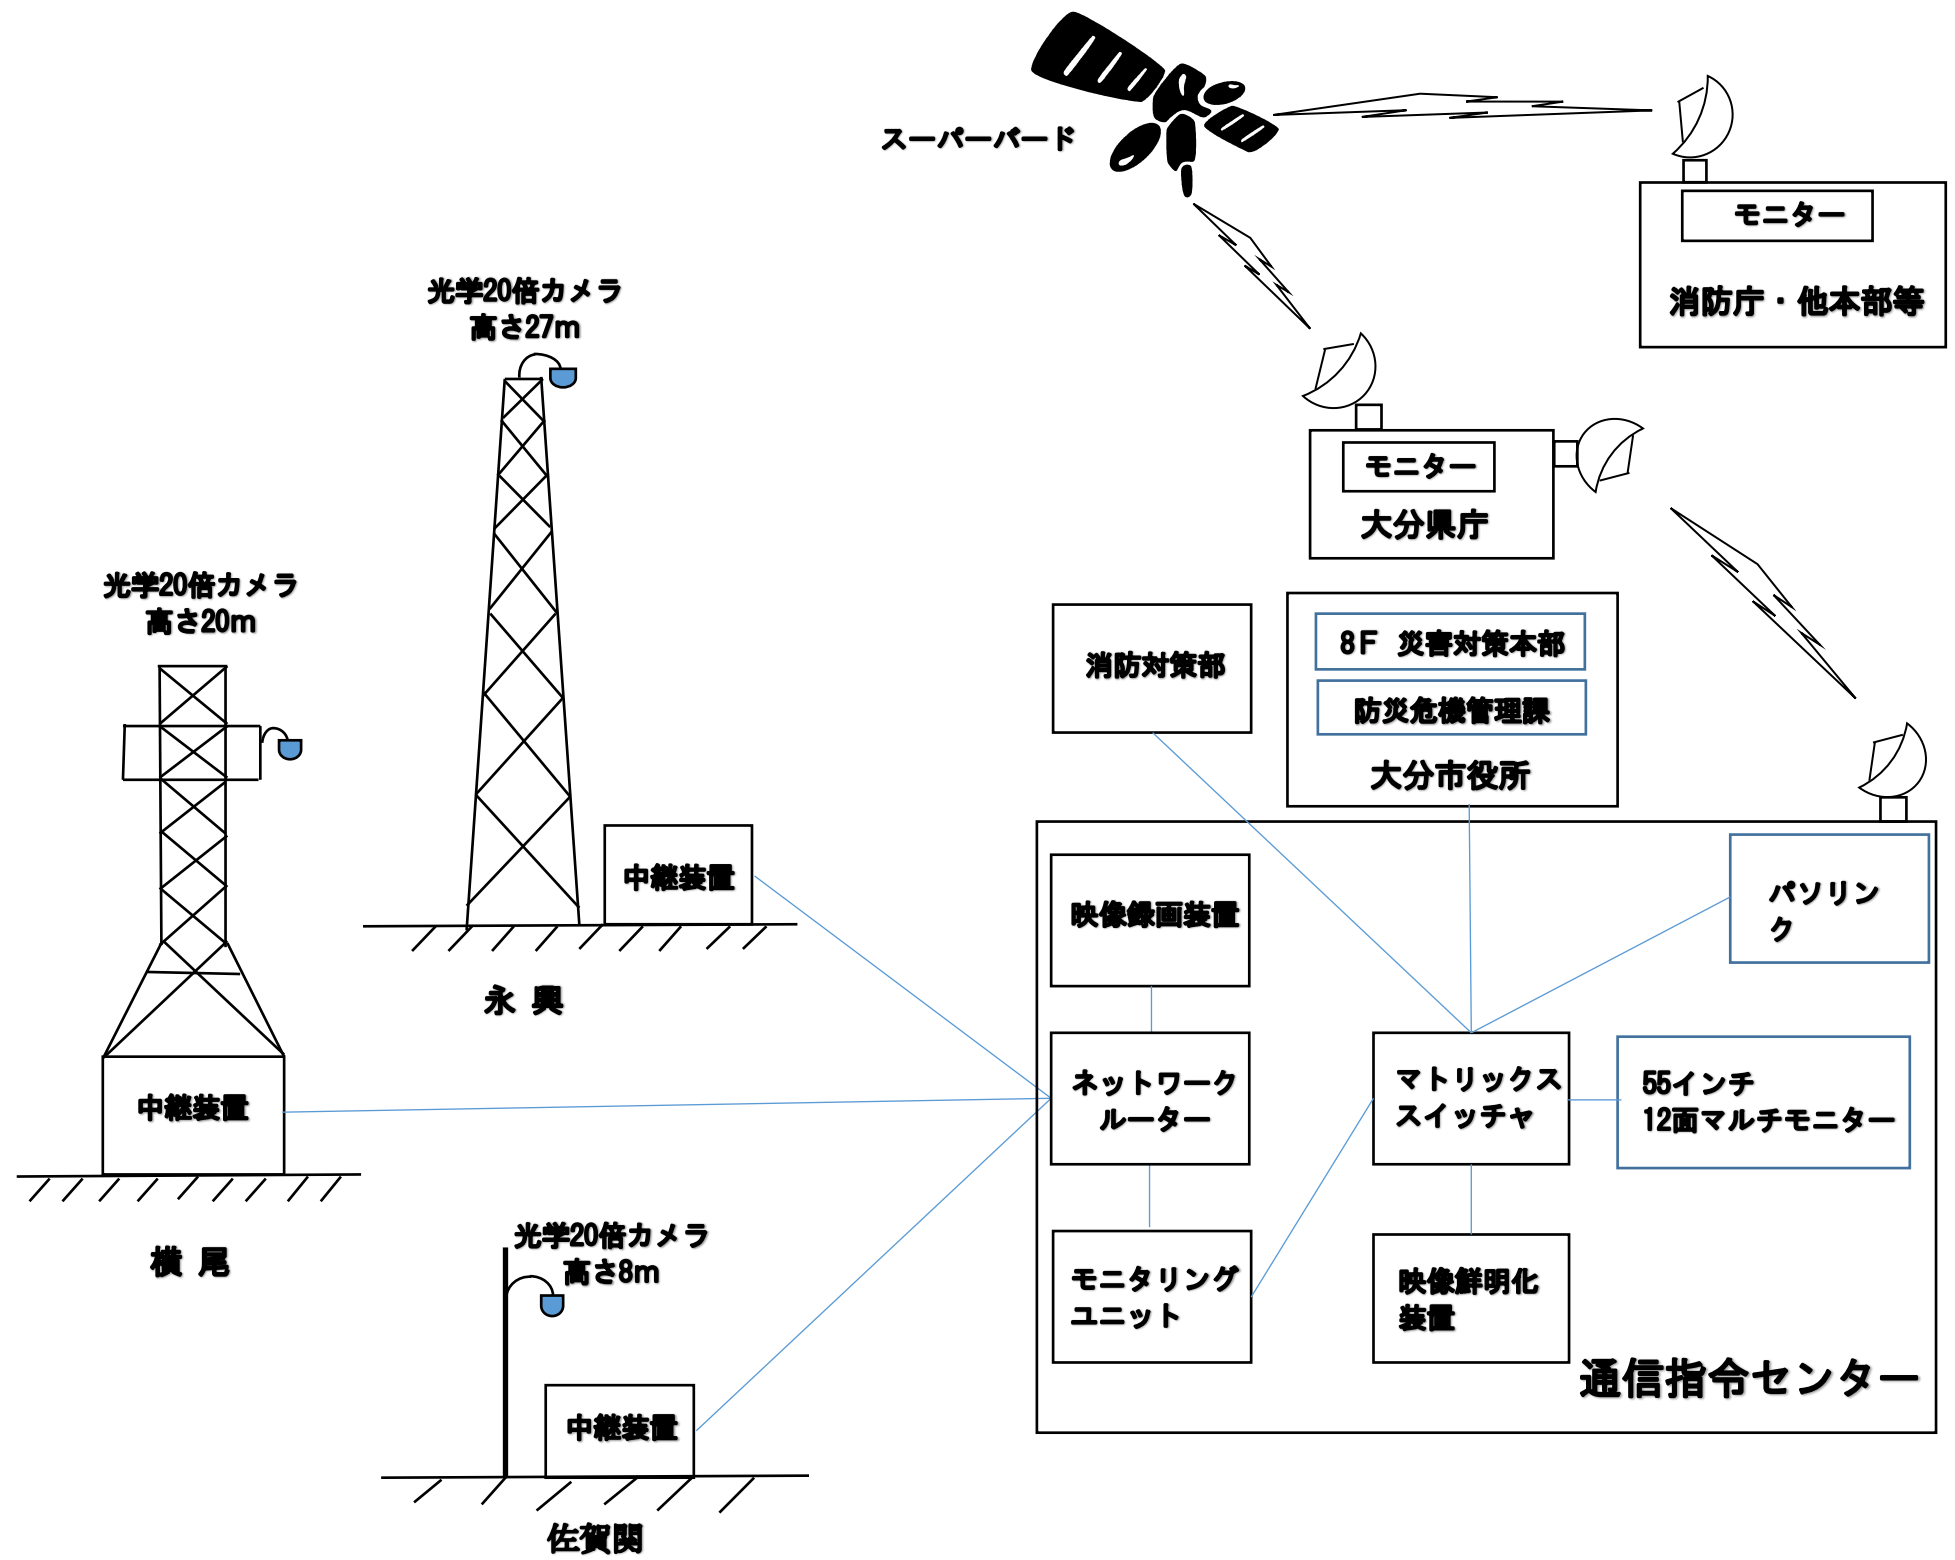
スーパーバード

モニター

消防庁・他本部等

モニター

大分県庁

光学20倍カメラ
高さ27m

光学20倍カメラ
高さ20m

消防対策部

8F 災害対策本部

防災危機管理課

大分市役所

中継装置

永 興

映像録画装置

パソリンク

中継装置

ネットワークルーター

マトリックススイッチャ

55インチ
12面マルチモニター

横 尾

光学20倍カメラ
高さ8m

モニタリングユニット

映像鮮明化装置

通信指令センター

中継装置

佐賀関